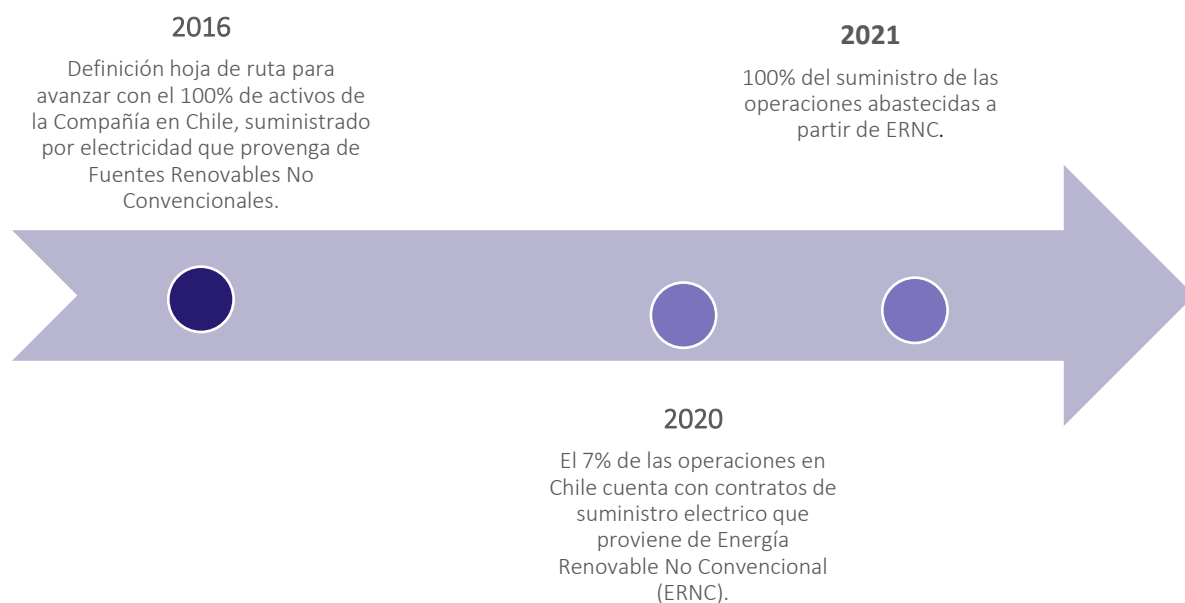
2016

Definición hoja de ruta para avanzar con el 100% de activos de la Compañía en Chile, suministrado por electricidad que provenga de Fuentes Renovables No Convencionales.

2021

100% del suministro de las operaciones abastecidas a partir de ERNC.

2020

El 7% de las operaciones en Chile cuenta con contratos de suministro electrico que proviene de Energía Renovable No Convencional (ERNC).